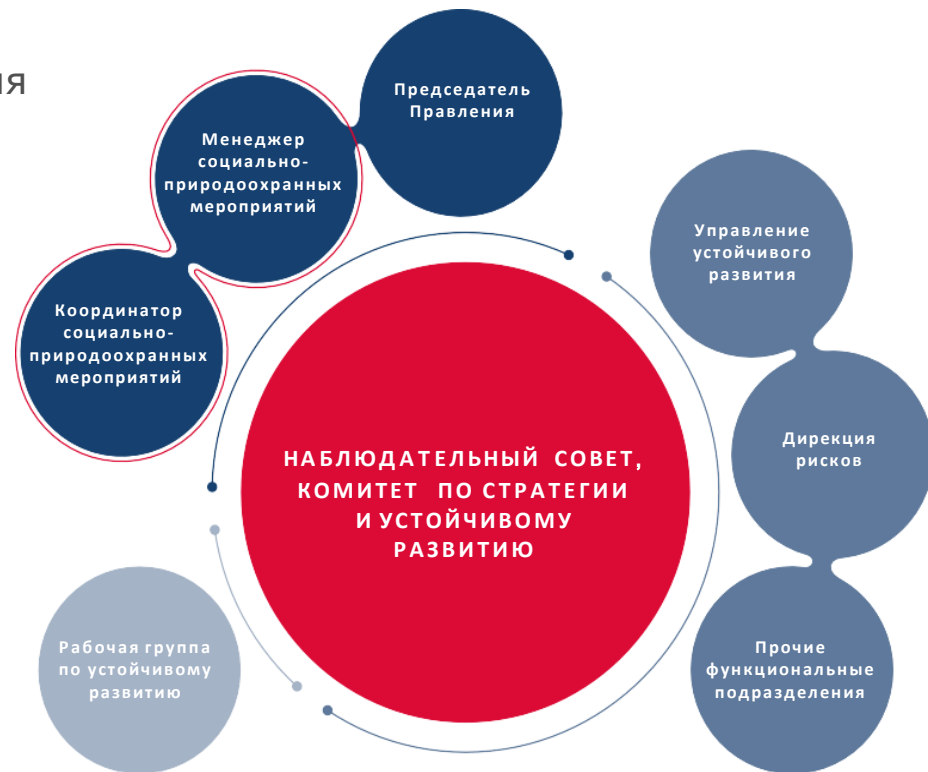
ия

Председатель Правления

Менеджер социально-природоохранных мероприятий

Координатор социально-природоохранных мероприятий

Управление устойчивого развития

Дирекция рисков

Прочие функциональные подразделения

НАБЛЮДАТЕЛЬНЫЙ СОВЕТ, КОМИТЕТ ПО СТРАТЕГИИ И УСТОЙЧИВОМУ РАЗВИТИЮ

Рабочая группа по устойчивому развитию